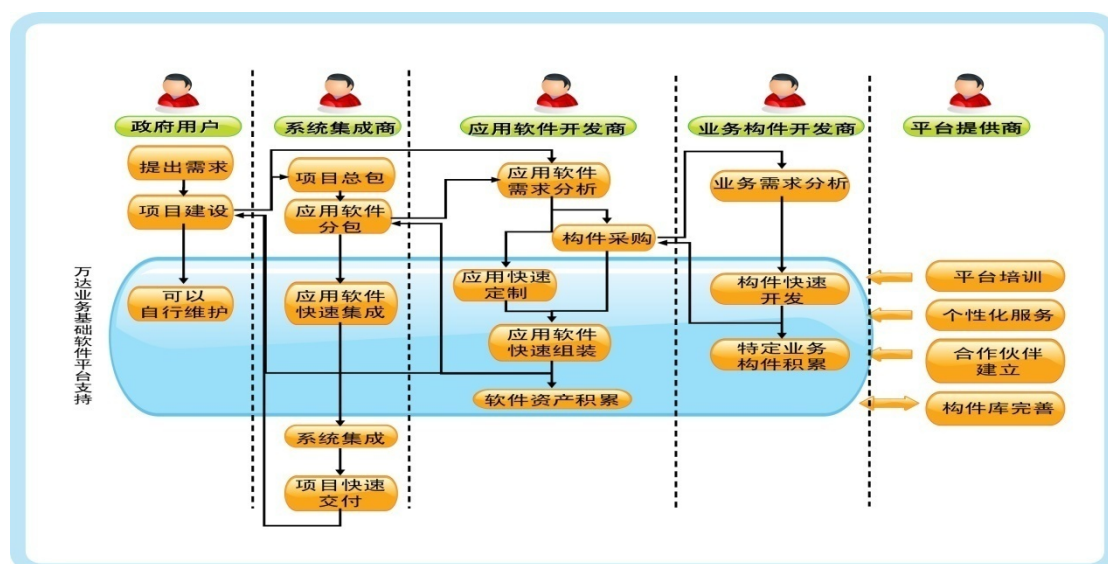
政府用户

系统集成商

应用软件开发商

业务构件开发商

平台提供商

提出需求

项目建设

可以自行维护

项目总包

应用软件分包

应用软件快速集成

系统集成

项目快速交付

应用软件需求分析

构件采购

应用快速定制

应用软件快速组装

软件资产积累

业务需求分析

构件快速开发

特定业务构件积累

平台培训

个性化服务

合作伙伴建立

构件库完善

万达业务基础软件平台支持